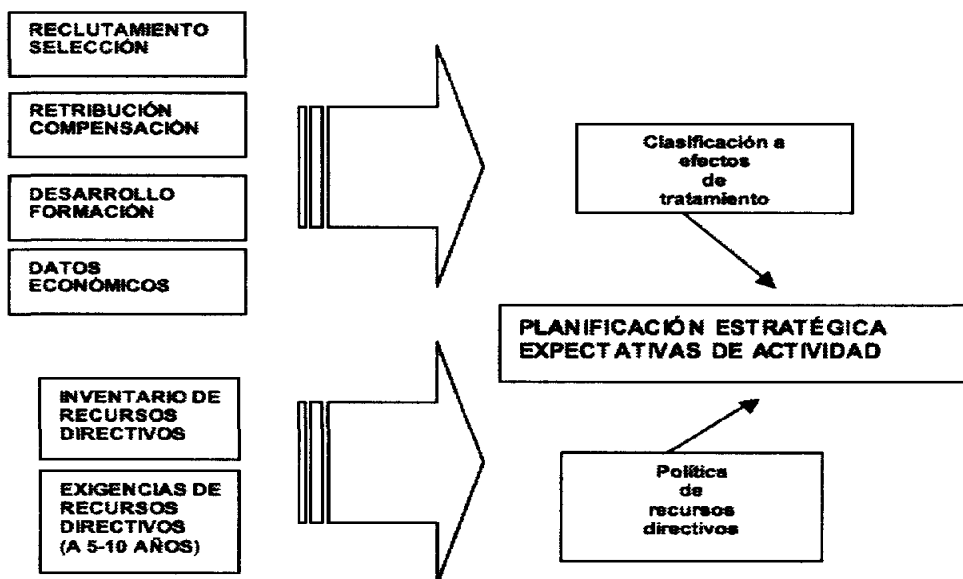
RECLUTAMIENTO SELECCIÓN

RETRIBUCIÓN COMPENSACIÓN

DESARROLLO FORMACIÓN

DATOS ECONÓMICOS

Clasificación a efectos de tratamiento

PLANIFICACIÓN ESTRATÉGICA EXPECTATIVAS DE ACTIVIDAD

INVENTARIO DE RECURSOS DIRECTIVOS

EXIGENCIAS DE RECURSOS DIRECTIVOS (A 5-10 AÑOS)

Política de recursos directivos